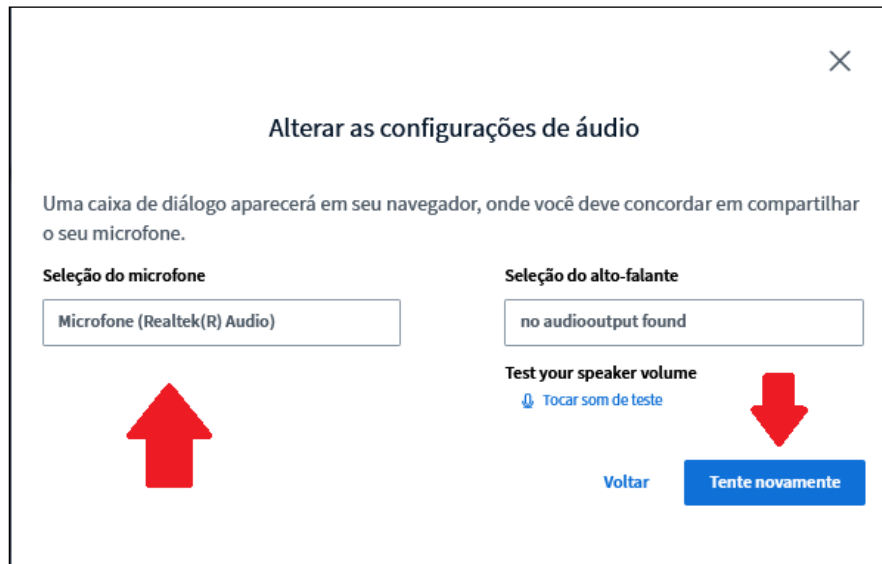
×

Alterar as configurações de áudio

Uma caixa de diálogo aparecerá em seu navegador, onde você deve concordar em compartilhar o seu microfone.

Seleção do microfone

Microfone (Realtek(R) Audio)

Seleção do alto-falante

no audiooutput found

Test your speaker volume

Tocar som de teste

Voltar

Tente novamente